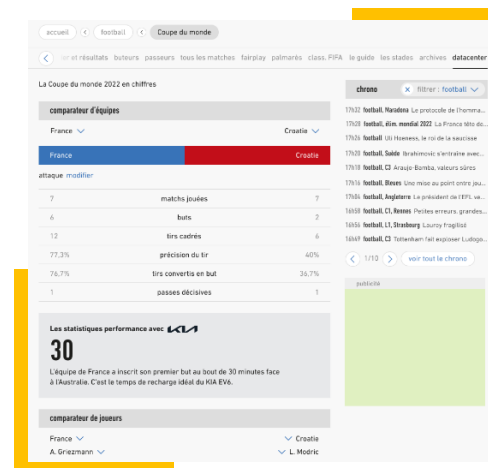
accueil < football < Coupe du monde

< ier et résultats buteurs passeurs tous les matches fairplay palmarès class. FIFA le guide les stades archives datacenter

La Coupe du monde 2022 en chiffres

comparateur d'équipes

France

Croatie

France

Croatie

attaque modifier

| 7 | matchs joués | 7 |
|---|---|---|
| 6 | buts | 3 |
| 12 | tirs cadrés | 6 |
| 77,3% | précision du tir | 40% |
| 76,7% | tirs convertis en but | 36,7% |
| 1 | passes décisives | 1 |

Les statistiques performance avec KIA

30

L'équipe de France a inscrit son premier but au bout de 30 minutes face à l'Australie. C'est le temps de recharge idéal du KIA EV6.

comparateur de joueurs

France

Croatie

A. Griezmann

L. Modric

chrono

filtrer : football

17h32 football, Maradona Le protocole de l'homma...
17h28 football, élim. mondial 2022 La France têto du...
17h26 football Uli Hoeness, le roi de la saucisse
17h20 football, Suède Ibrahimovic s'entraîne avec...
17h18 football, C3 Araujo Bomba, valeurs sûres
17h16 football, Bleues Une mise au point entre jou...
17h04 football, Angleterre Le président de l'EFL va...
16h58 football, L1, Rennes Petites erreurs, grandes...
16h56 football, L1, Strasbourg Lourdy fragilisé
16h49 football, C3 Tottenham fait exploser Ludogo...

< 1/10 > voir tout le chrono

publicité